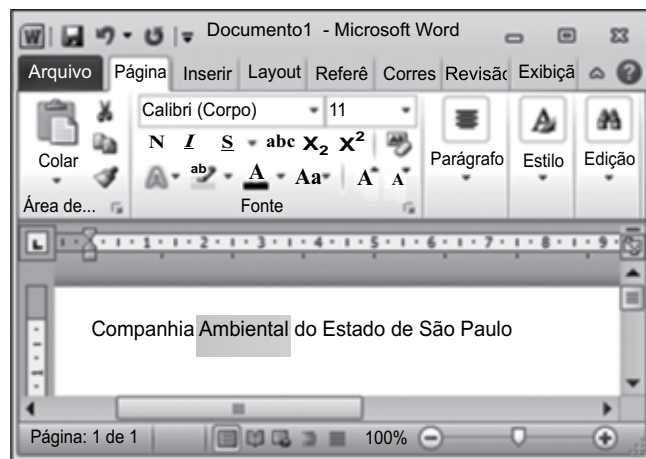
Documento1 - Microsoft Word

Arquivo Página Inserir Layout Referê Corres Revisão Exibiçã

Calibri (Corpo) 11

Colar

N I S abc $X_2$ $X^2$

Aa A A

Parágrafo Estilo Edição

Área de... Fonte

1 2 3 4 5 6 7 8 9

Companhia Ambiental do Estado de São Paulo

Página: 1 de 1 100%